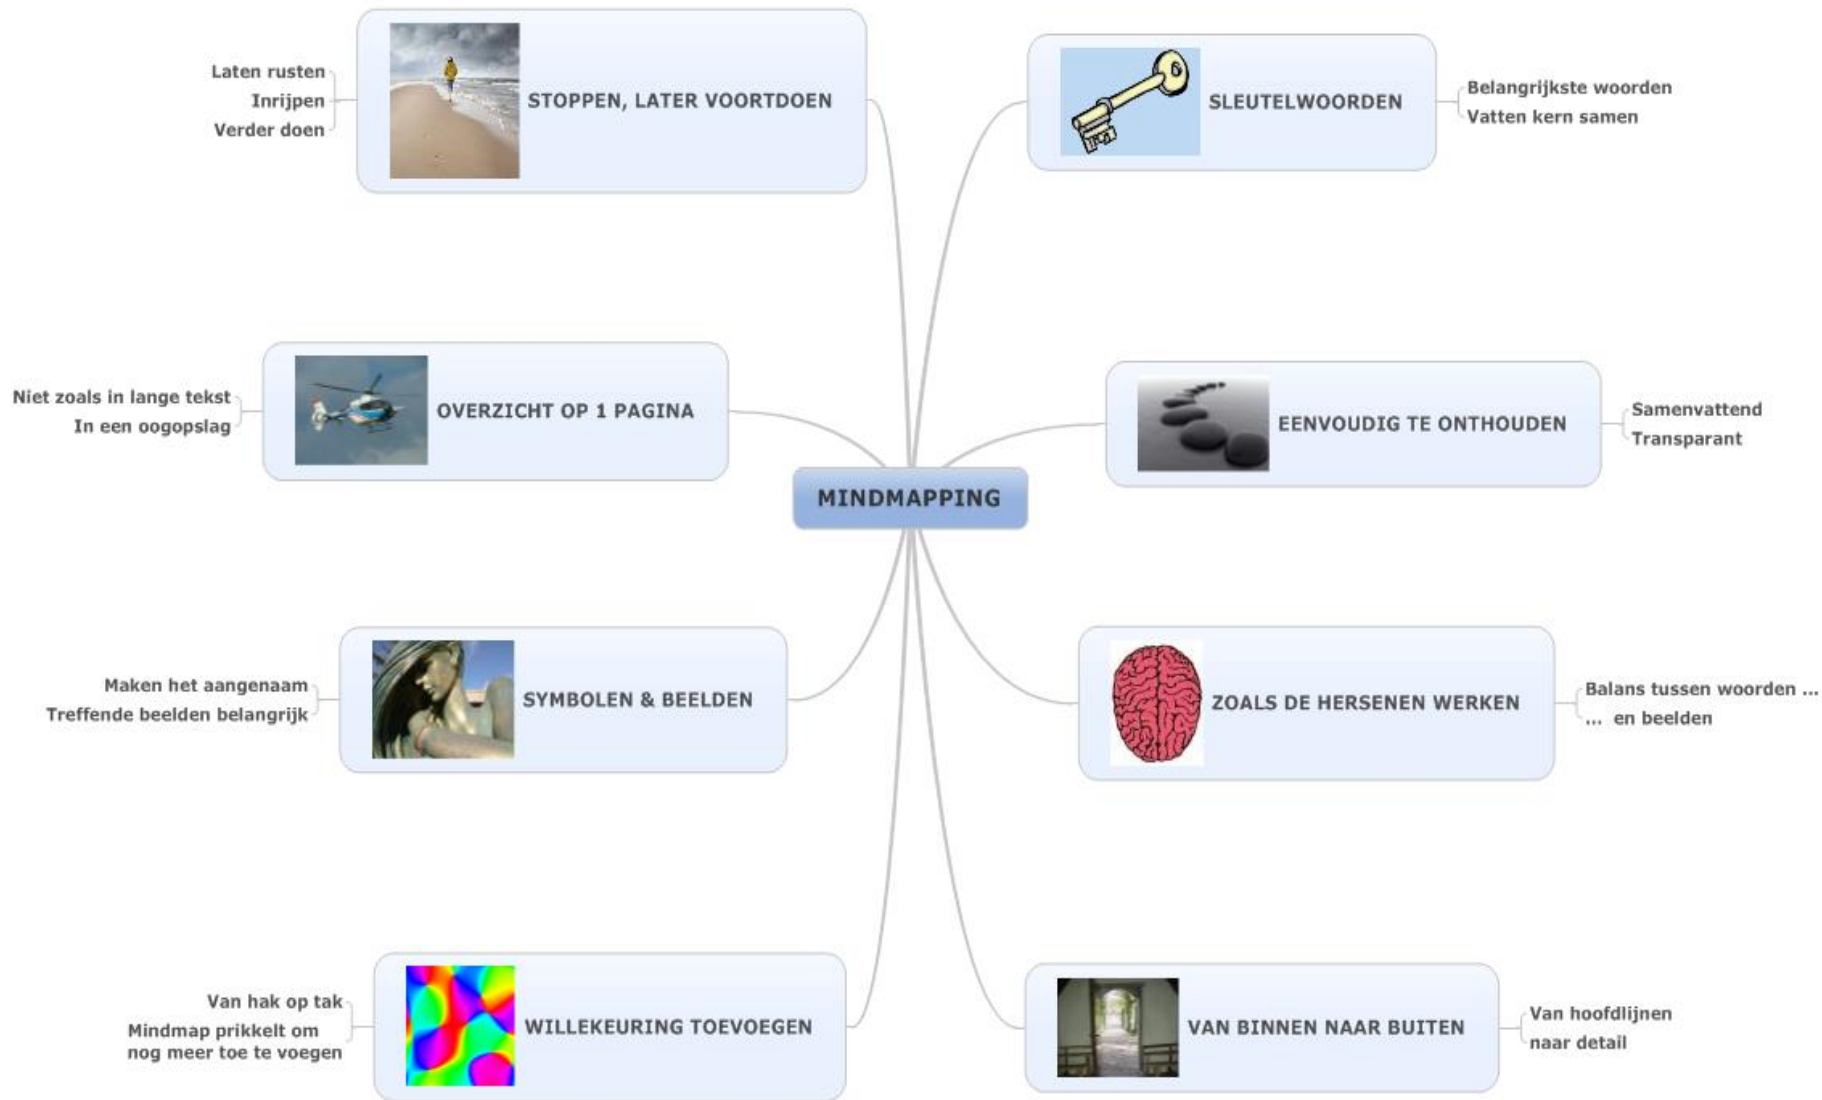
MINDMAPPING

STOPPEN, LATER VOORTDOEN
Laten rusten
Inrijpen
Verder doen

SLEUTELWOORDEN
Belangrijkste woorden
Vatten kern samen

OVERZICHT OP 1 PAGINA
Niet zoals in lange tekst
In een oogopslag

EENVOUDIG TE ONTHOUDEN
Samenvattend
Transparant

SYMBOLEN & BEELDEN
Maken het aangenaam
Treffende beelden belangrijk

ZOALS DE HERSENEN WERKEN
Balans tussen woorden ...
... en beelden

WILLEKEURING TOEVOEGEN
Van hak op tak
Mindmap prikkelt om nog meer toe te voegen

VAN BINNEN NAAR BUITEN
Van hoofdlijnen naar detail